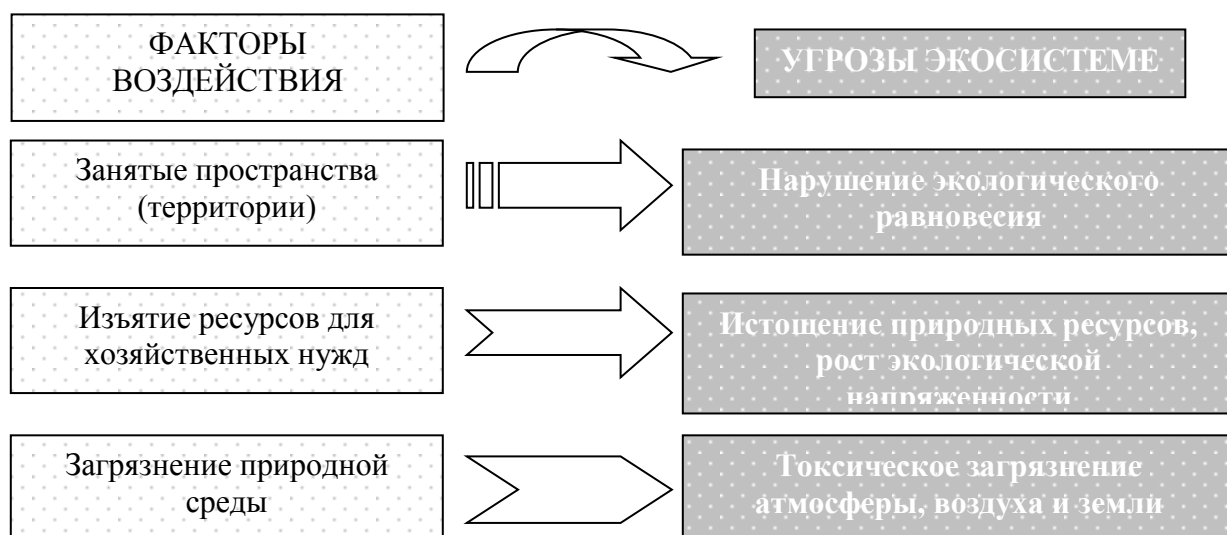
ФАКТОРЫ ВОЗДЕЙСТВИЯ

УГРОЗЫ ЭКОСИСТЕМЕ

Занятые пространства (территории)

Нарушение экологического равновесия

Изъятие ресурсов для хозяйственных нужд

Истощение природных ресурсов; рост экологической напряженности

Загрязнение природной среды

Токсическое загрязнение атмосферы, воздуха и земли